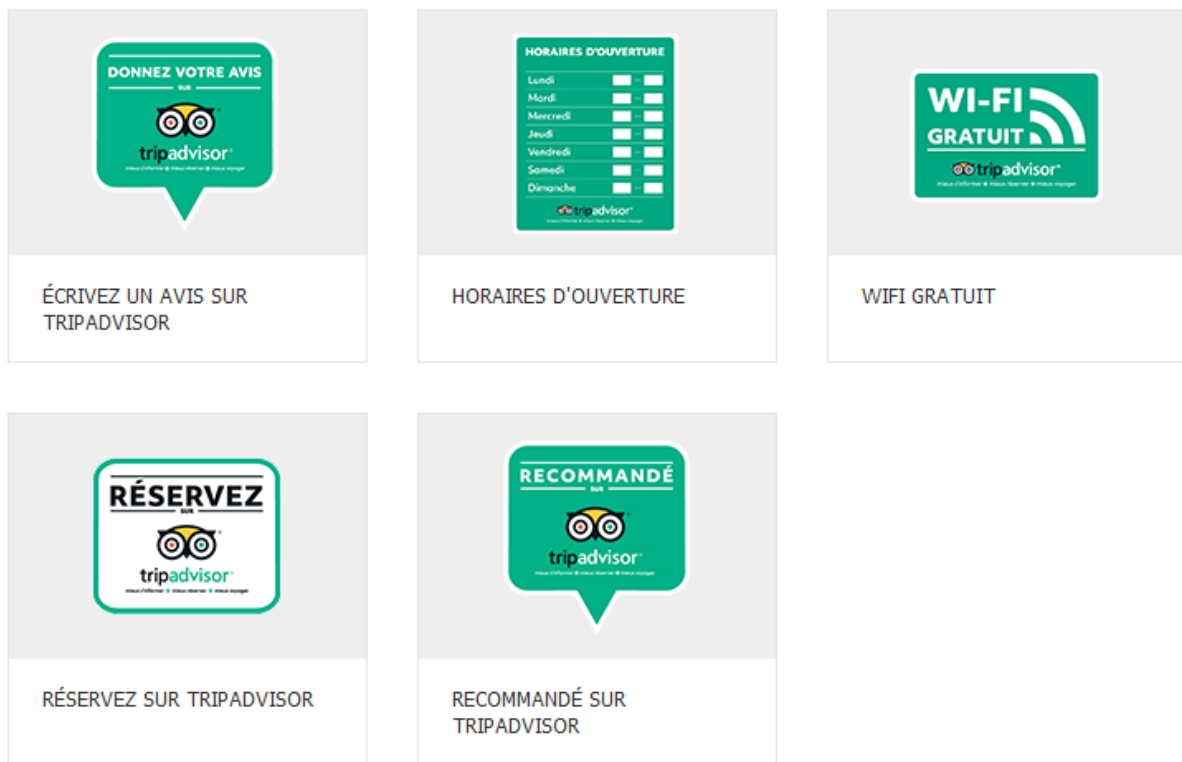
DONNEZ VOTRE AVIS
SUR
tripadvisor
mieux s'informer • mieux réserver • mieux voyager

ÉCRIVEZ UN AVIS SUR TRIPADVISOR

HORAIRES D'OUVERTURE
Lundi
Mardi
Mercredi
Jeudi
Vendredi
Samedi
Dimanche
tripadvisor
mieux s'informer • mieux réserver • mieux voyager

HORAIRES D'OUVERTURE

WI-FI
GRATUIT
tripadvisor
mieux s'informer • mieux réserver • mieux voyager

WIFI GRATUIT

RÉSERVEZ
SUR
tripadvisor
mieux s'informer • mieux réserver • mieux voyager

RÉSERVEZ SUR TRIPADVISOR

RECOMMANDÉ
SUR
tripadvisor
mieux s'informer • mieux réserver • mieux voyager

RECOMMANDÉ SUR TRIPADVISOR